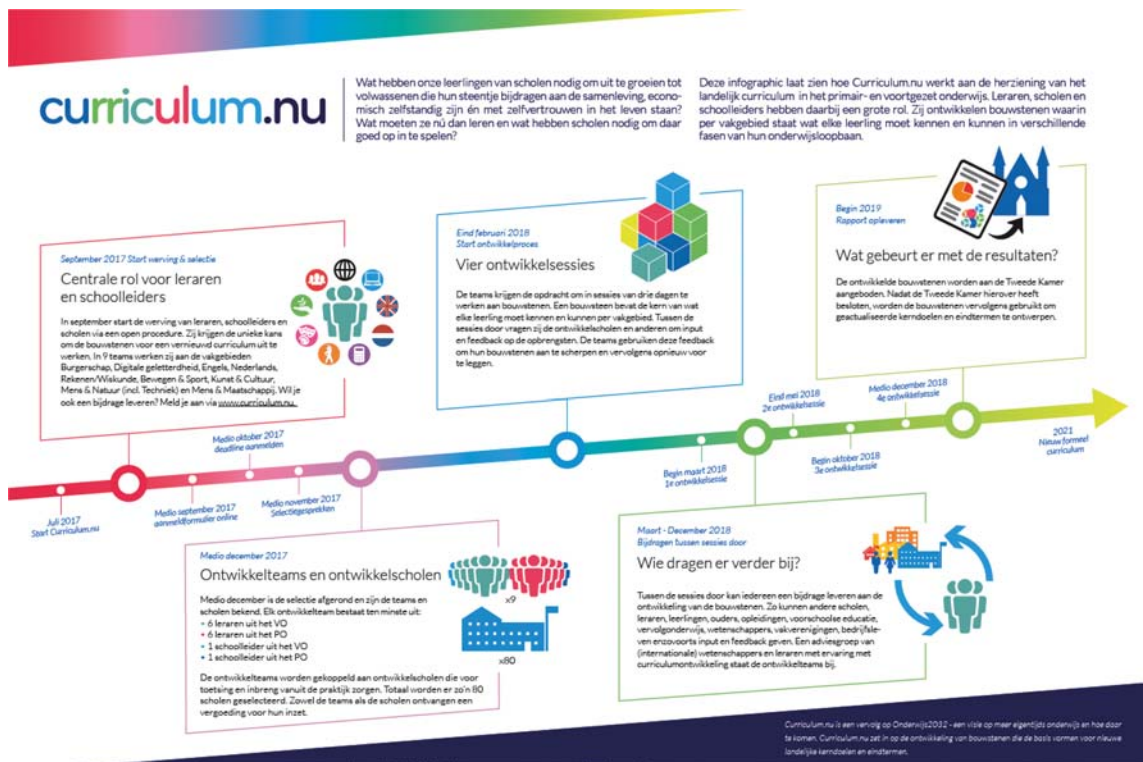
curriculum.nu

Wat hebben onze leerlingen van scholen nodig om uit te groeien tot volwassenen die hun steentje bijdragen aan de samenleving, economisch zelfstandig zijn én met zelfvertrouwen in het leven staan? Wat moeten ze nú dan leren en wat hebben scholen nodig om daar goed op in te spelen?

Deze infographic laat zien hoe Curriculum.nu werkt aan de herziening van het landelijk curriculum in het primair- en voortgezet onderwijs. Leraren, scholen en schoolleiders hebben daarbij een grote rol. Zij ontwikkelen bouwstenen waarin per vakgebied staat wat elke leerling moet kennen en kunnen in verschillende fasen van hun onderwijsloopbaan.

September 2017 Start werving & selectie
Centrale rol voor leraren en schoolleiders

In september start de werving van leraren, schoolleiders en scholen via een open procedure. Zij krijgen de unieke kans om de bouwstenen voor een vernieuwd curriculum uit te werken. In 9 teams werken zij aan de vakgebieden Burgerschap, Digitale geletterdheid, Engels, Nederlands, Rekenen/Wiskunde, Bewegen & Sport, Kunst & Cultuur, Mens & Natuur (incl. Techniek) en Mens & Maatschappij. Wil je ook een bijdrage leveren? Meld je aan via www.curriculum.nu.

Eind februari 2018
Start ontwikkelproces
Vier ontwikkelsessies

De teams krijgen de opdracht om in sessies van drie dagen te werken aan bouwstenen. Een bouwsteen bevat de kern van wat elke leerling moet kennen en kunnen per vakgebied. Tussen de sessies door vragen zij de ontwikkelscholen en anderen om input en feedback op de opbrengsten. De teams gebruiken deze feedback om hun bouwstenen aan te scherpen en vervolgens opnieuw voor te leggen.

Begin 2019
Rapport opleveren
Wat gebeurt er met de resultaten?

De ontwikkelde bouwstenen worden aan de Tweede Kamer aangeboden. Nadat de Tweede Kamer hierover heeft besloten, worden de bouwstenen vervolgens gebruikt om geactualiseerde kerndoelen en eindtermen te ontwerpen.

Juli 2017
Start Curriculum.nu

Medio september 2017
aanmeldformulier online

Medio oktober 2017
deadline aanmelden

Medio november 2017
Selectiegesprekken

Begin maart 2018
1e ontwikkelsessie

Eind mei 2018
2e ontwikkelsessie

Begin oktober 2018
3e ontwikkelsessie

Medio december 2018
4e ontwikkelsessie

2021
Nieuw formeel curriculum

Medio december 2017
Ontwikkelteams en ontwikkelscholen

x9

x80

Medio december is de selectie afgerond en zijn de teams en scholen bekend. Elk ontwikkelteam bestaat ten minste uit:
• 6 leraren uit het VO
• 6 leraren uit het PO
• 1 schoolleider uit het VO
• 1 schoolleider uit het PO

De ontwikkelteams worden gekoppeld aan ontwikkelscholen die voor toetsing en inbreng vanuit de praktijk zorgen. Totaal worden er zo'n 80 scholen geselecteerd. Zowel de teams als de scholen ontvangen een vergoeding voor hun inzet.

Maart - December 2018
Bijdragen tussen sessies door
Wie dragen er verder bij?

Tussen de sessies door kan iedereen een bijdrage leveren aan de ontwikkeling van de bouwstenen. Zo kunnen andere scholen, leraren, leerlingen, ouders, opleidingen, voorschoolse educatie, vervolgonderwijs, wetenschappers, vakverenigingen, bedrijfsleven enzovoorts input en feedback geven. Een adviesgroep van (internationale) wetenschappers en leraren met ervaring met curriculumontwikkeling staat de ontwikkelteams bij.

Curriculum.nu is een vervolg op Onderwijs2032 - een visie op meer eigentijds onderwijs en hoe daar te komen. Curriculum.nu zet in op de ontwikkeling van bouwstenen die de basis vormen voor nieuwe landelijke kerndoelen en eindtermen.